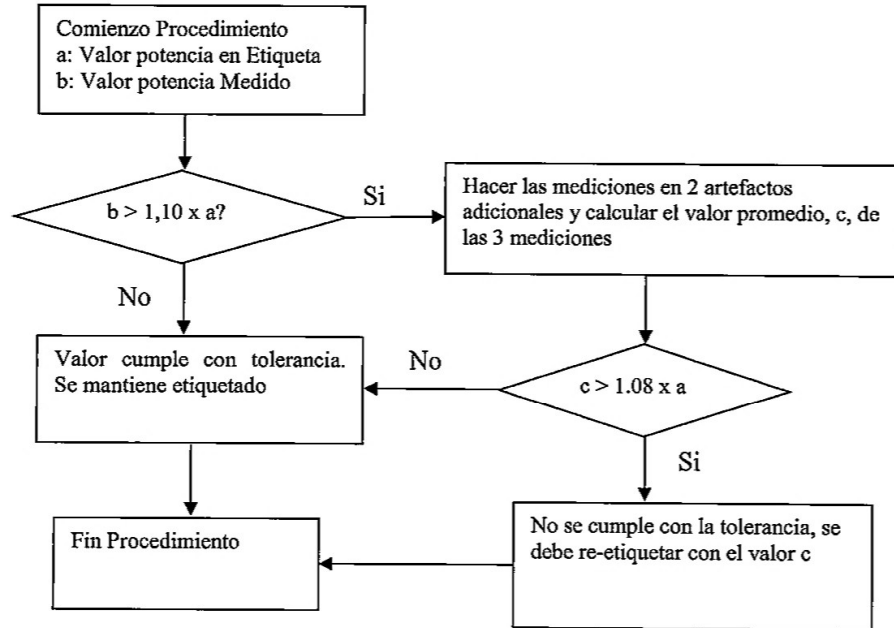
Comienzo Procedimiento
a: Valor potencia en Etiqueta
b: Valor potencia Medido

$b > 1,10 \times a$?

Si

Hacer las mediciones en 2 artefactos adicionales y calcular el valor promedio, c, de las 3 mediciones

No

Valor cumple con tolerancia. Se mantiene etiquetado

No

$c > 1.08 \times a$

Si

Fin Procedimiento

No se cumple con la tolerancia, se debe re-etiquetar con el valor c